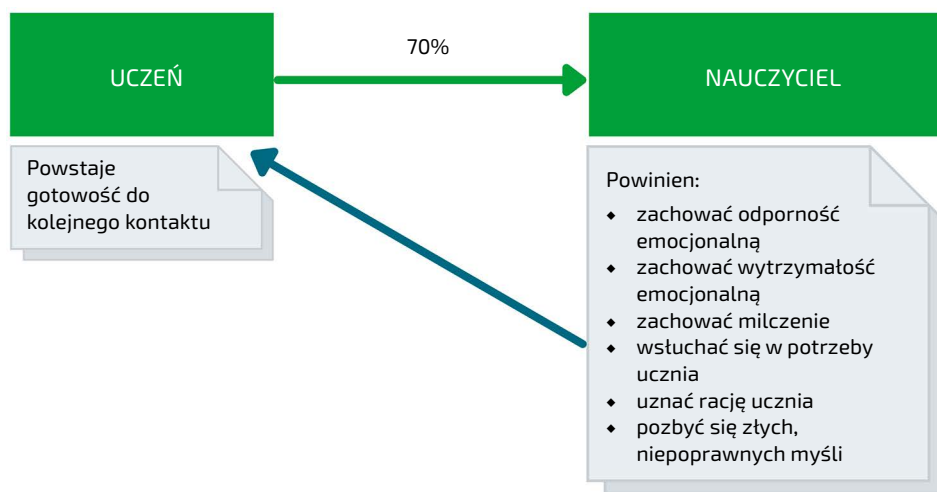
UCZEŃ

70%

NAUCZYCIEL

Powstaje gotowość do kolejnego kontaktu

Powinien:

- zachować odporność emocjonalną
- zachować wytrzymałość emocjonalną
- zachować milczenie
- wsłuchać się w potrzeby ucznia
- uznać rację ucznia
- pozbyć się złych, niepoprawnych myśli